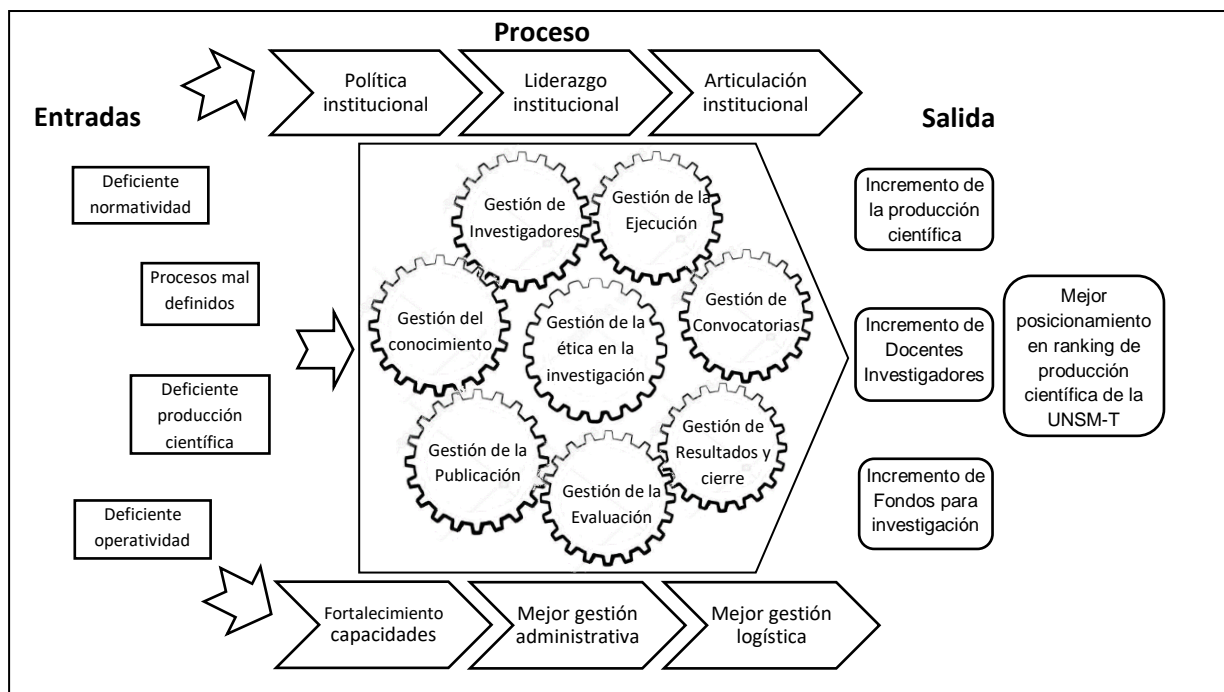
Proceso

Política institucional

Liderazgo institucional

Articulación institucional

Entradas

Salida

Deficiente normatividad

Procesos mal definidos

Deficiente producción científica

Deficiente operatividad

Gestión de Investigadores

Gestión de la Ejecución

Gestión del conocimiento

Gestión de la ética en la investigación

Gestión de Convocatorias

Gestión de la Publicación

Gestión de la Evaluación

Gestión de Resultados y cierre

Incremento de la producción científica

Incremento de Docentes Investigadores

Incremento de Fondos para investigación

Mejor posicionamiento en ranking de producción científica de la UNSM-T

Fortalecimiento capacidades

Mejor gestión administrativa

Mejor gestión logística